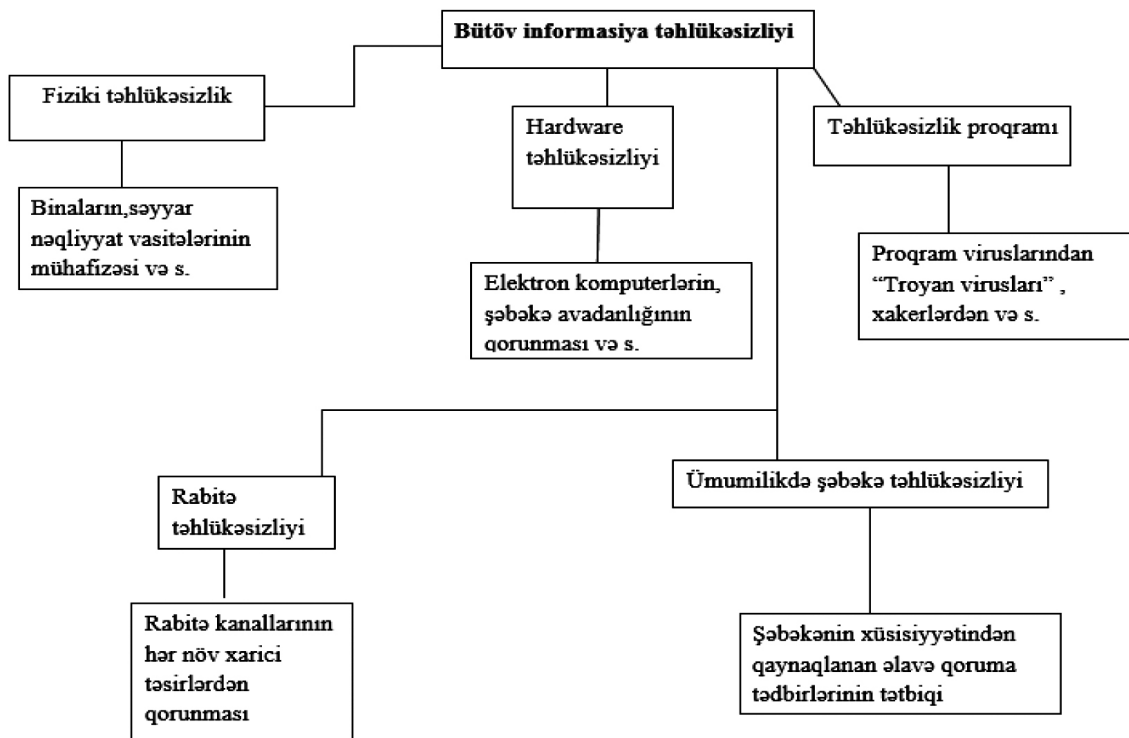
Bütöv informasiya təhlükəsizliyi

Fiziki təhlükəsizlik

Binaların,səyyar nəqliyyat vasitələrinin mühafizəsi və s.

Hardware təhlükəsizliyi

Elektron komputerlərin, şəbəkə avadanlığının qorunması və s.

Təhlükəsizlik proqramı

Proqram viruslarından "Troyan virusları" , xakerlərdən və s.

Rabitə təhlükəsizliyi

Rabitə kanallarının hər növ xarici təsirlərdən qorunması

Ümumilikdə şəbəkə təhlükəsizliyi

Şəbəkənin xüsisiyyətindən qaynaqlanan əlavə qoruma tədbirlərinin tətbiqi